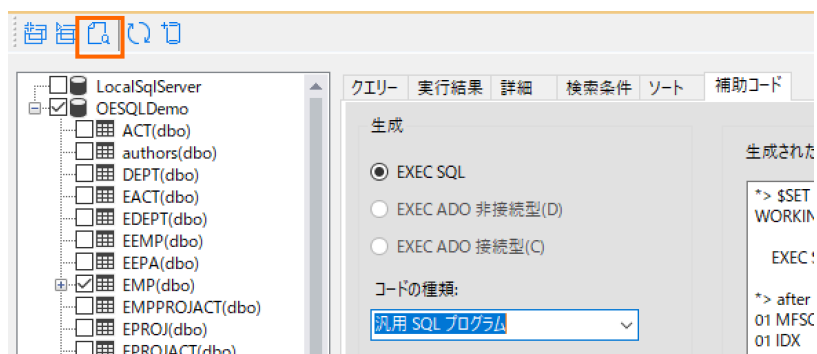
LocalSqlServer
OESQLDemo
ACT(dbo)
authors(dbo)
DEPT(dbo)
EACT(dbo)
EDEPT(dbo)
EEMP(dbo)
EEPA(dbo)
EMP(dbo)
EMPPROJACT(dbo)
EPROJ(dbo)
EPROJACT(dbo)

クエリー | 実行結果 | 詳細 | 検索条件 | ソート | 補助コード

生成

EXEC SQL

EXEC ADO 非接続型(D)

EXEC ADO 接続型(C)

コードの種類:

汎用 SQL プログラム

生成された

*> $SET
WORKIN

EXEC S

*> after
01 MFSC
01 IDX